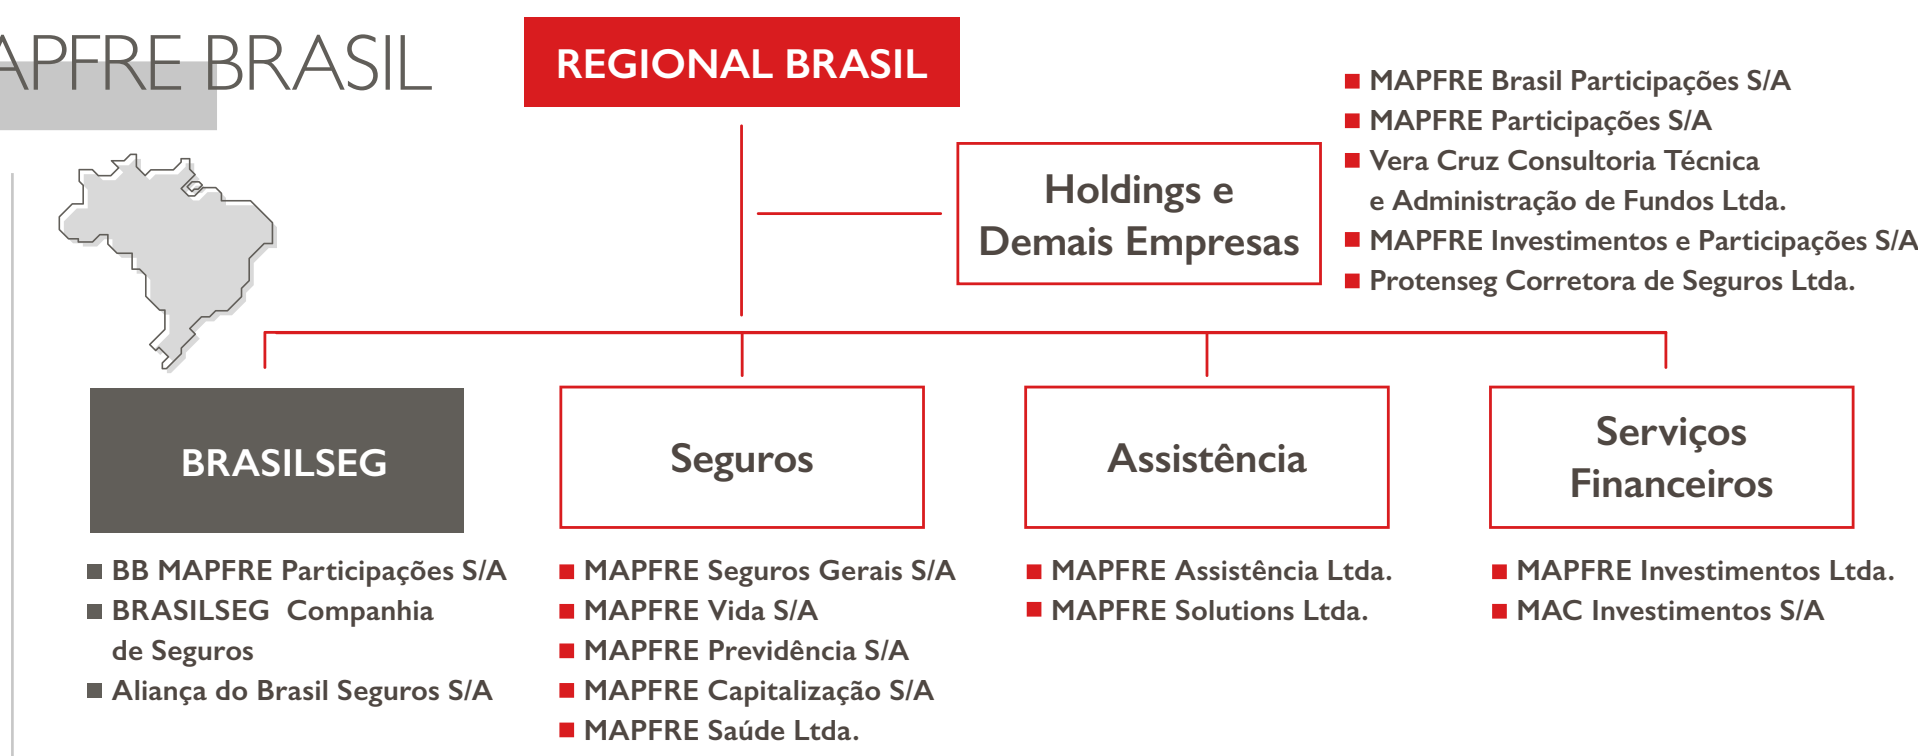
APFRE BRASIL

REGIONAL BRASIL

Holdings e Demais Empresas

■ MAPFRE Brasil Participações S/A
■ MAPFRE Participações S/A
■ Vera Cruz Consultoria Técnica e Administração de Fundos Ltda.
■ MAPFRE Investimentos e Participações S/A
■ Protenseg Corretora de Seguros Ltda.

BRASILSEG

■ BB MAPFRE Participações S/A
■ BRASILSEG Companhia de Seguros
■ Aliança do Brasil Seguros S/A

Seguros

■ MAPFRE Seguros Gerais S/A
■ MAPFRE Vida S/A
■ MAPFRE Previdência S/A
■ MAPFRE Capitalização S/A
■ MAPFRE Saúde Ltda.

Assistência

■ MAPFRE Assistência Ltda.
■ MAPFRE Solutions Ltda.

Serviços Financeiros

■ MAPFRE Investimentos Ltda.
■ MAC Investimentos S/A